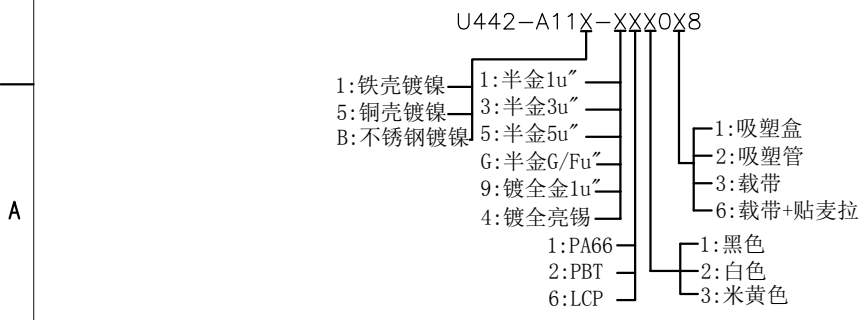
U442-A11X-XXX0X8

1:铁壳镀镍
5:铜壳镀镍
B:不锈钢镀镍

1:半金1u"
3:半金3u"
5:半金5u"
G:半金G/Fu"
9:镀全金1u"
4:镀全亮锡

1:PA66
2:PBT
6:LCP

1:黑色
2:白色
3:米黄色

1:吸塑盒
2:吸塑管
3:载带
6:载带+贴麦拉

A